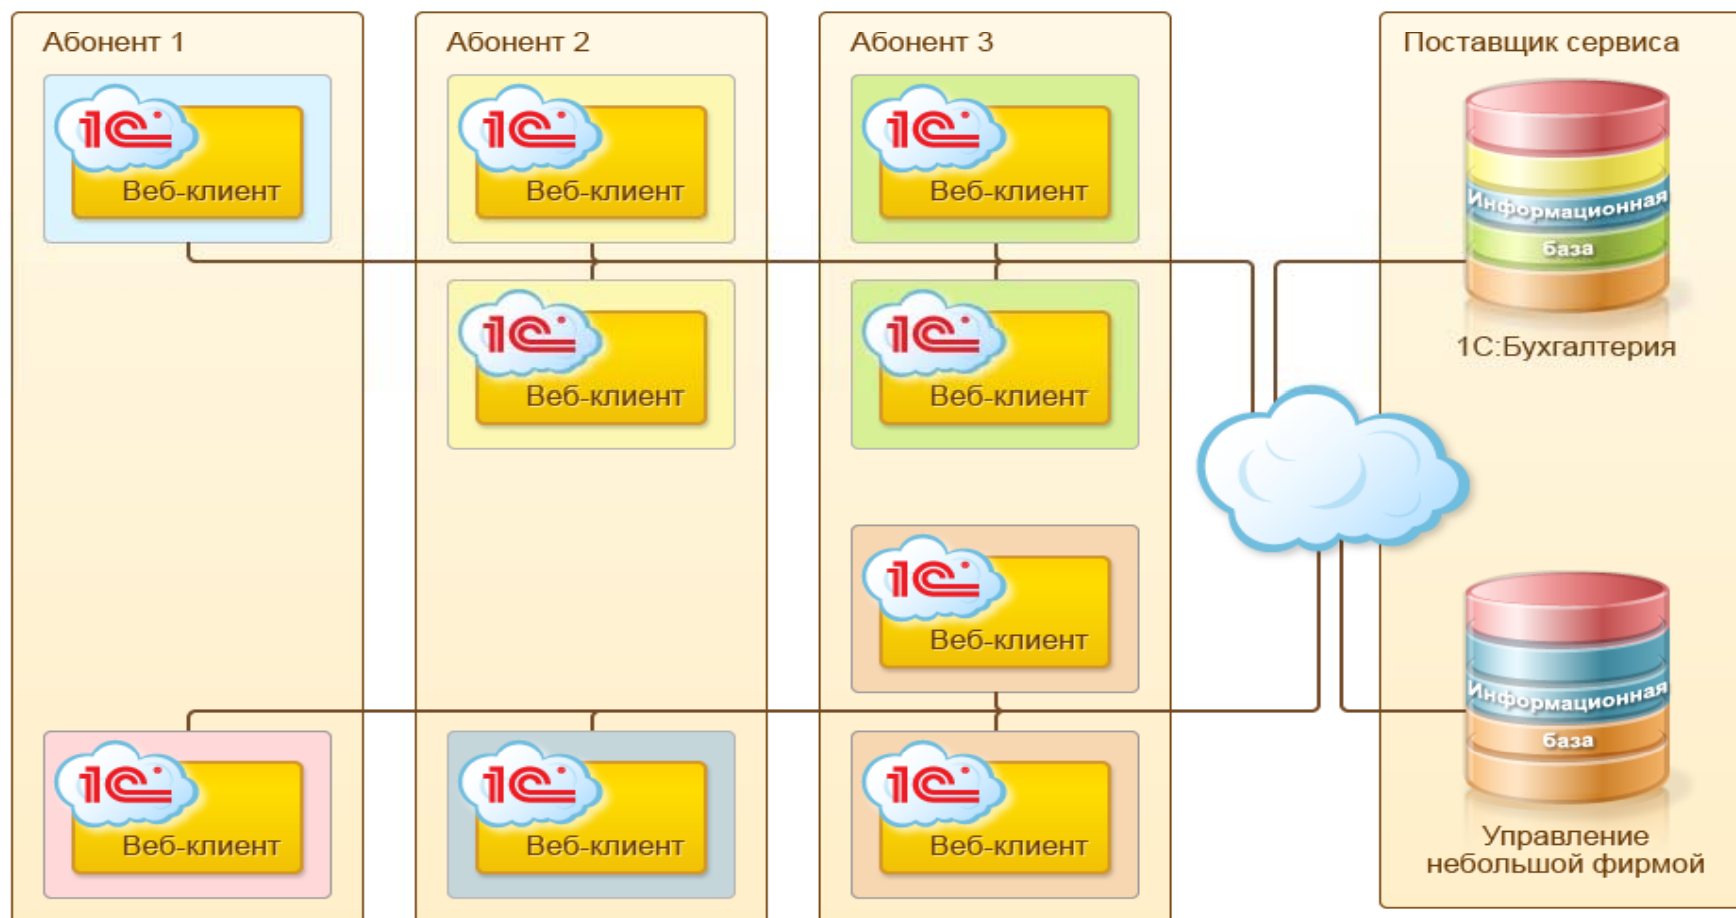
Абонент 1

1С

Веб-клиент

1С

Веб-клиент

Абонент 2

1С

Веб-клиент

1С

Веб-клиент

1С

Веб-клиент

Абонент 3

1С

Веб-клиент

1С

Веб-клиент

1С

Веб-клиент

1С

Веб-клиент

Поставщик сервиса

Информационная база

1С:Бухгалтерия

Информационная база

Управление небольшой фирмой